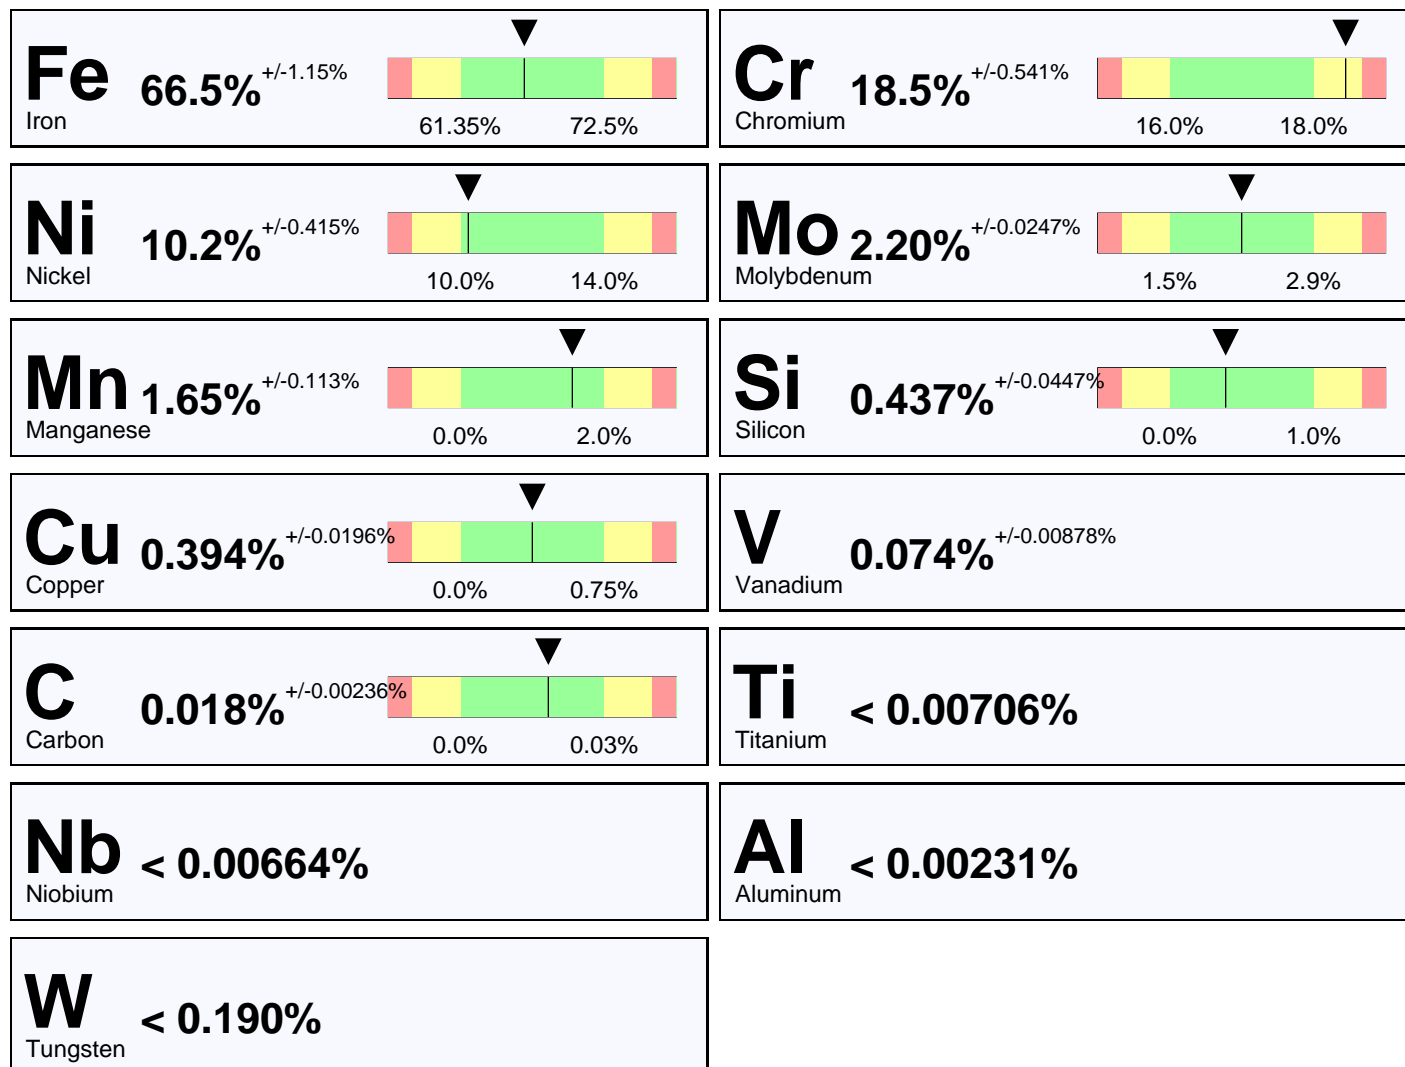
Fe
Iron
66.5% +/-1.15%
61.35% 72.5%

Cr
Chromium
18.5% +/-0.541%
16.0% 18.0%

Ni
Nickel
10.2% +/-0.415%
10.0% 14.0%

Mo
Molybdenum
2.20% +/-0.0247%
1.5% 2.9%

Mn
Manganese
1.65% +/-0.113%
0.0% 2.0%

Si
Silicon
0.437% +/-0.0447%
0.0% 1.0%

Cu
Copper
0.394% +/-0.0196%
0.0% 0.75%

V
Vanadium
0.074% +/-0.00878%

C
Carbon
0.018% +/-0.00236%
0.0% 0.03%

Ti
Titanium
< 0.00706%

Nb
Niobium
< 0.00664%

Al
Aluminum
< 0.00231%

W
Tungsten
< 0.190%